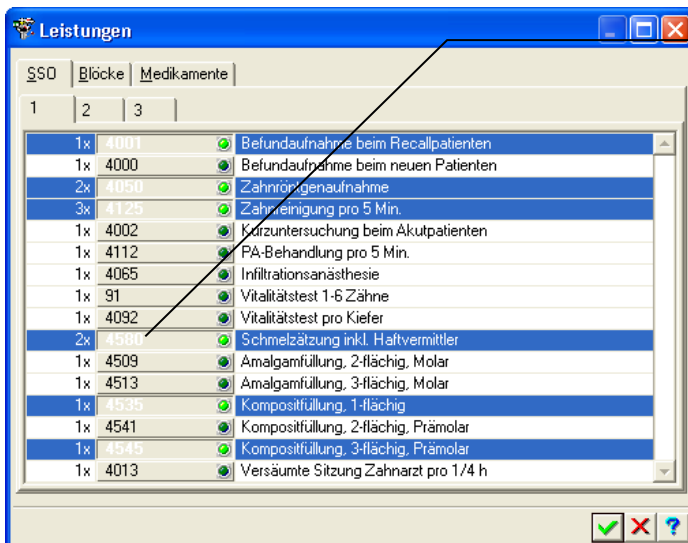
Leistungen

SSO | Blöcke | Medikamente

1 | 2 | 3

| | | |
|---|---|---|
| 1x | 4001 | Befundaufnahme beim Recallpatienten |
| 1x | 4000 | Befundaufnahme beim neuen Patienten |
| 2x | 4050 | Zahnröntgenaufnahme |
| 3x | 4125 | Zahnreinigung pro 5 Min. |
| 1x | 4002 | Kurzuntersuchung beim Akutpatienten |
| 1x | 4112 | PA-Behandlung pro 5 Min. |
| 1x | 4065 | Infiltrationsanästhesie |
| 1x | 91 | Vitalitätstest 1-6 Zähne |
| 1x | 4092 | Vitalitätstest pro Kiefer |
| 2x | 4580 | Schmelzätzung inkl. Haftvermittler |
| 1x | 4509 | Amalgamfüllung, 2-flächig, Molar |
| 1x | 4513 | Amalgamfüllung, 3-flächig, Molar |
| 1x | 4535 | Kompositfüllung, 1-flächig |
| 1x | 4541 | Kompositfüllung, 2-flächig, Prämolar |
| 1x | 4545 | Kompositfüllung, 3-flächig, Prämolar |
| 1x | 4013 | Versäumte Sitzung Zahnarzt pro 1/4 h |

?